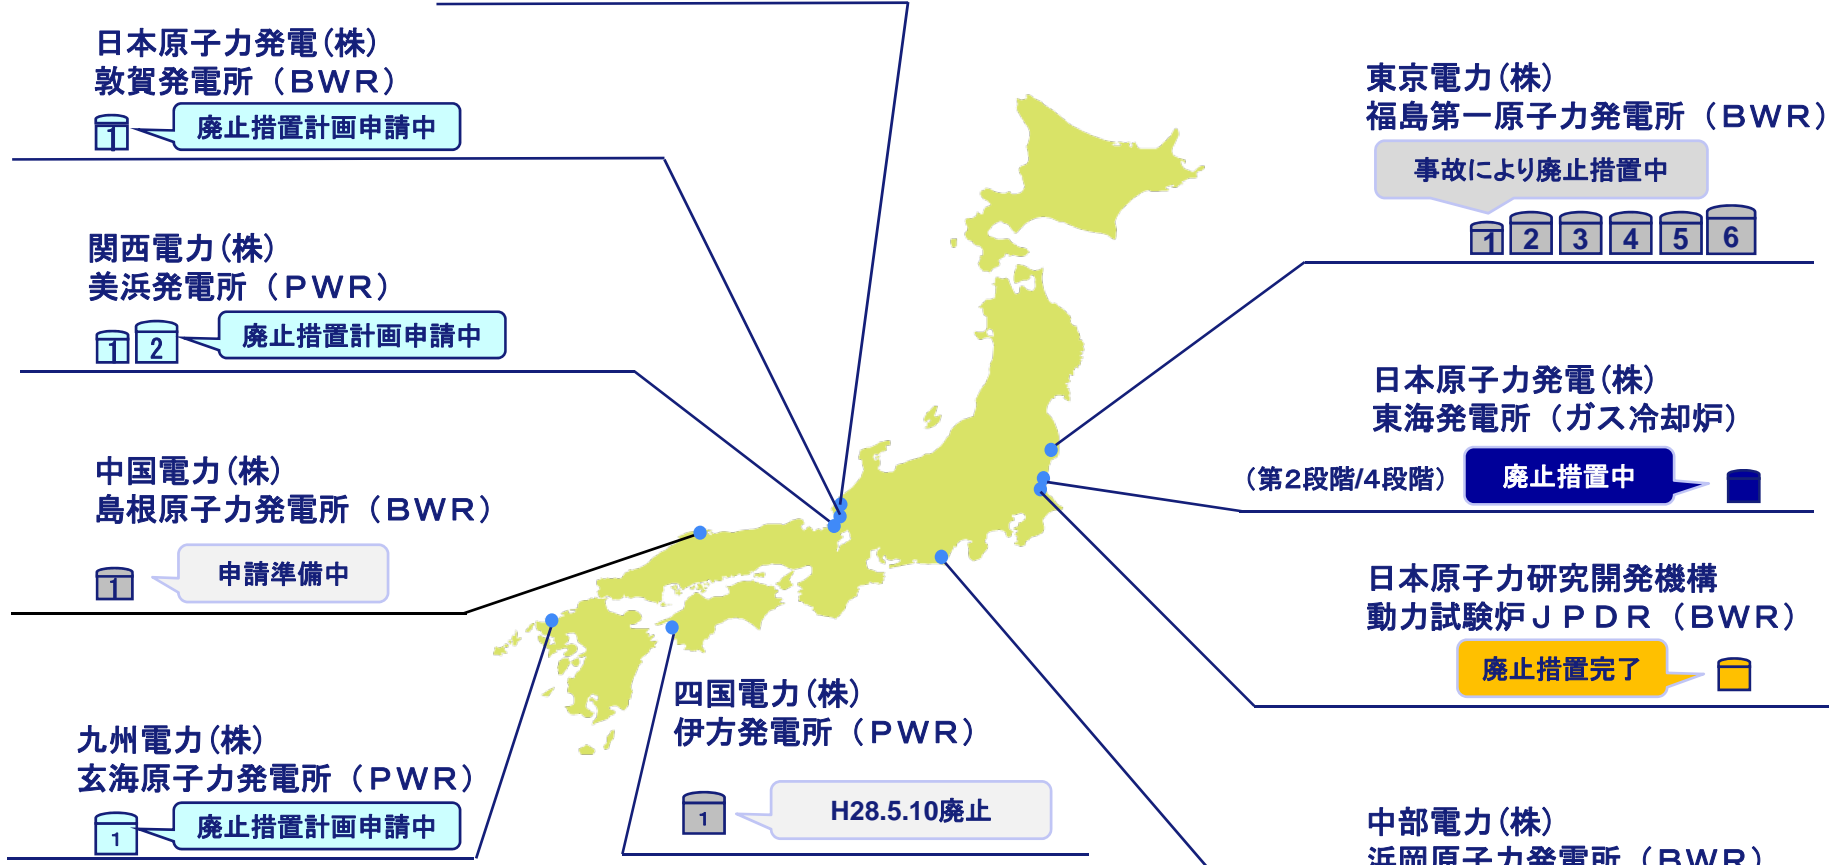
日本原子力発電(株)
敦賀発電所（BWR）

1 廃止措置計画申請中

関西電力(株)
美浜発電所（PWR）

1 2 廃止措置計画申請中

中国電力(株)
島根原子力発電所（BWR）

1 申請準備中

九州電力(株)
玄海原子力発電所（PWR）

1 廃止措置計画申請中

四国電力(株)
伊方発電所（PWR）

1 H28.5.10廃止

東京電力(株)
福島第一原子力発電所（BWR）

事故により廃止措置中

1 2 3 4 5 6

日本原子力発電(株)
東海発電所（ガス冷却炉）

（第2段階/4段階） 廃止措置中

日本原子力研究開発機構
動力試験炉ＪＰＤＲ（BWR）

廃止措置完了

中部電力(株)
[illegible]（BWR）